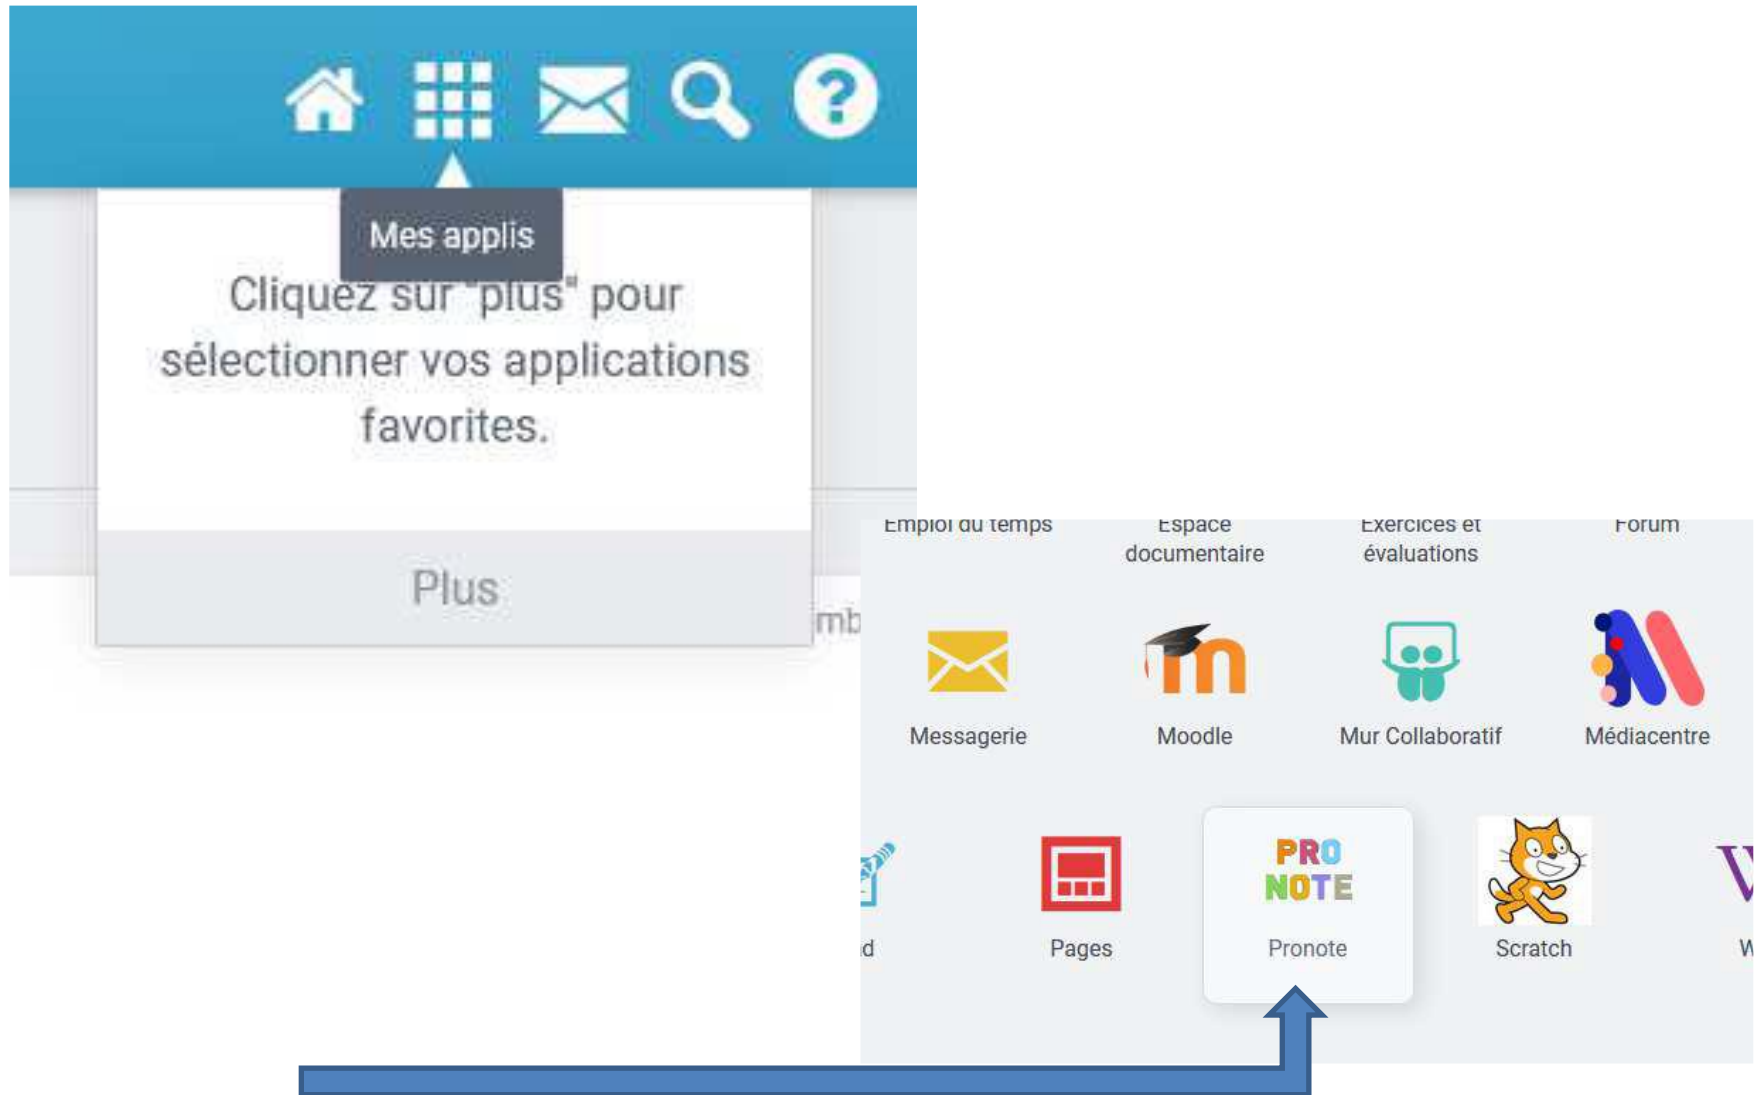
Mes applis

Cliquez sur "plus" pour sélectionner vos applications favorites.

Plus

mb

Emploi du temps

Espace documentaire

Exercices et évaluations

Forum

Messagerie

Moodle

Mur Collaboratif

Médiacentre

d

Pages

PRO NOTE

Pronote

Scratch

W